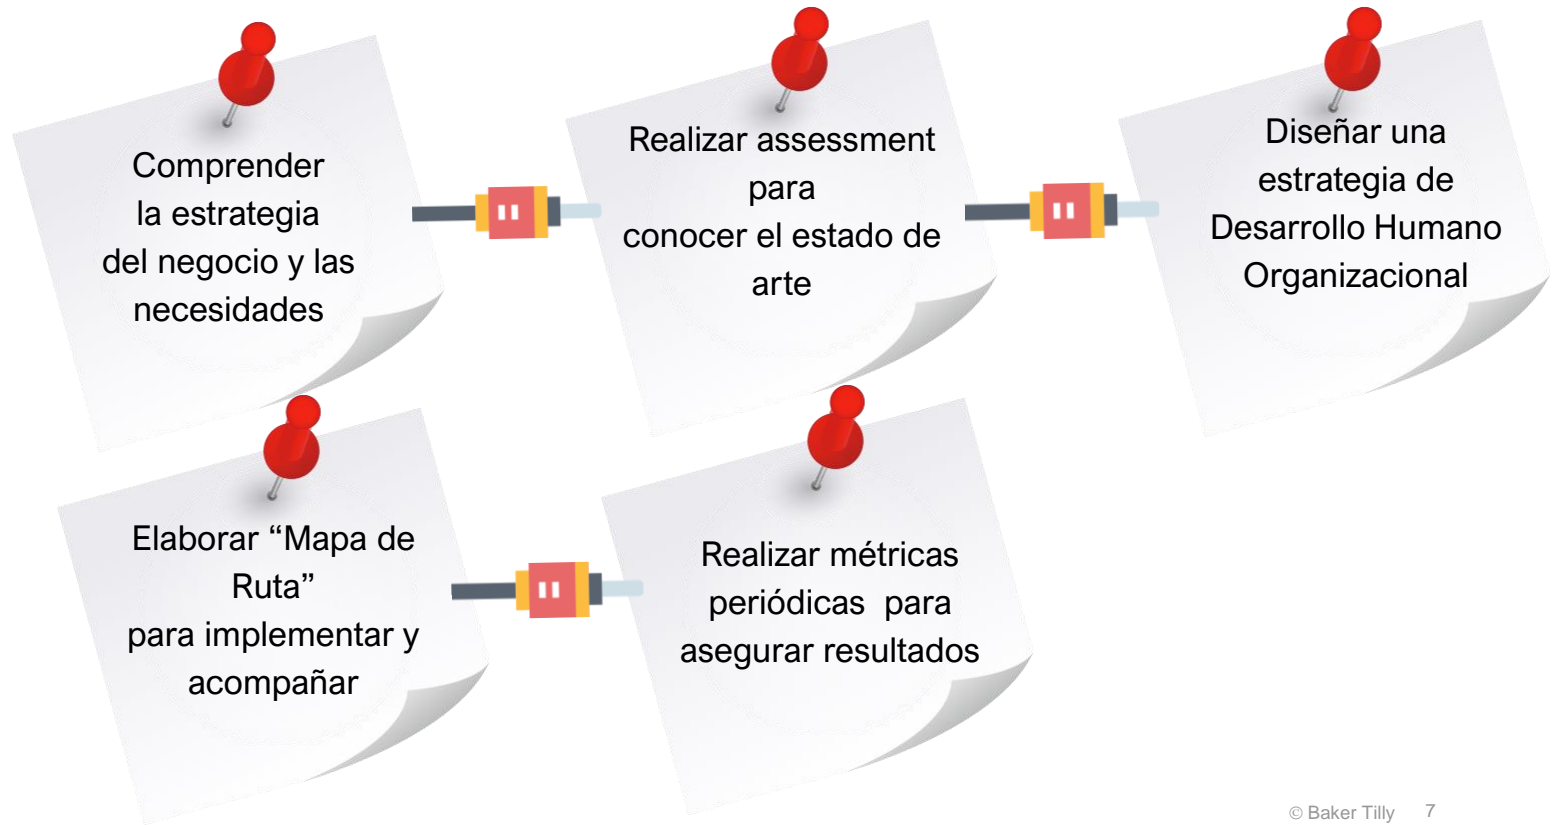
Comprender la estrategia del negocio y las necesidades

Realizar assessment para conocer el estado de arte

Diseñar una estrategia de Desarrollo Humano Organizacional

Elaborar “Mapa de Ruta” para implementar y acompañar

Realizar métricas periódicas  para asegurar resultados

© Baker Tilly 7